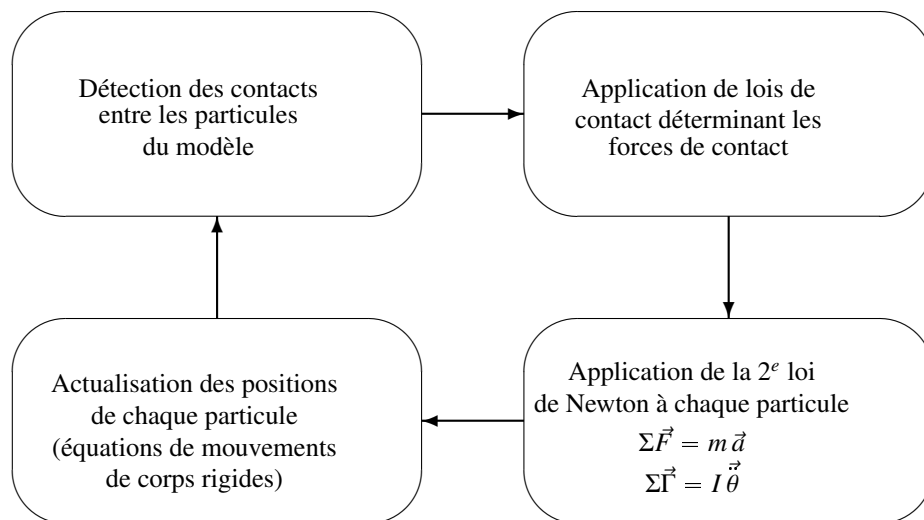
Détection des contacts entre les particules du modèle

Application de lois de contact déterminant les forces de contact

Application de la $2^e$ loi de Newton à chaque particule
$\Sigma\vec{F} = m\,\vec{a}$
$\Sigma\vec{\Gamma} = I\,\ddot{\vec{\theta}}$

Actualisation des positions de chaque particule (équations de mouvements de corps rigides)